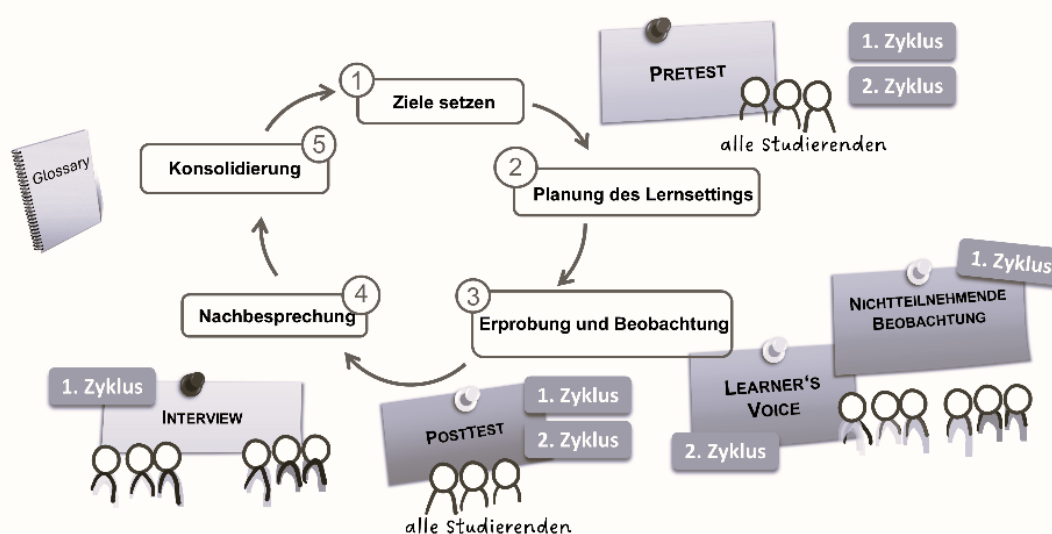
1 Ziele setzen

PRETEST

1. Zyklus

2. Zyklus

alle Studierenden

Glossary

5 Konsolidierung

2 Planung des Lernsettings

1. Zyklus

NICHTTEILNEHMENDE BEOBACHTUNG

4 Nachbesprechung

3 Erprobung und Beobachtung

1. Zyklus

INTERVIEW

POSTTEST

1. Zyklus

2. Zyklus

LEARNER'S VOICE

2. Zyklus

alle Studierenden